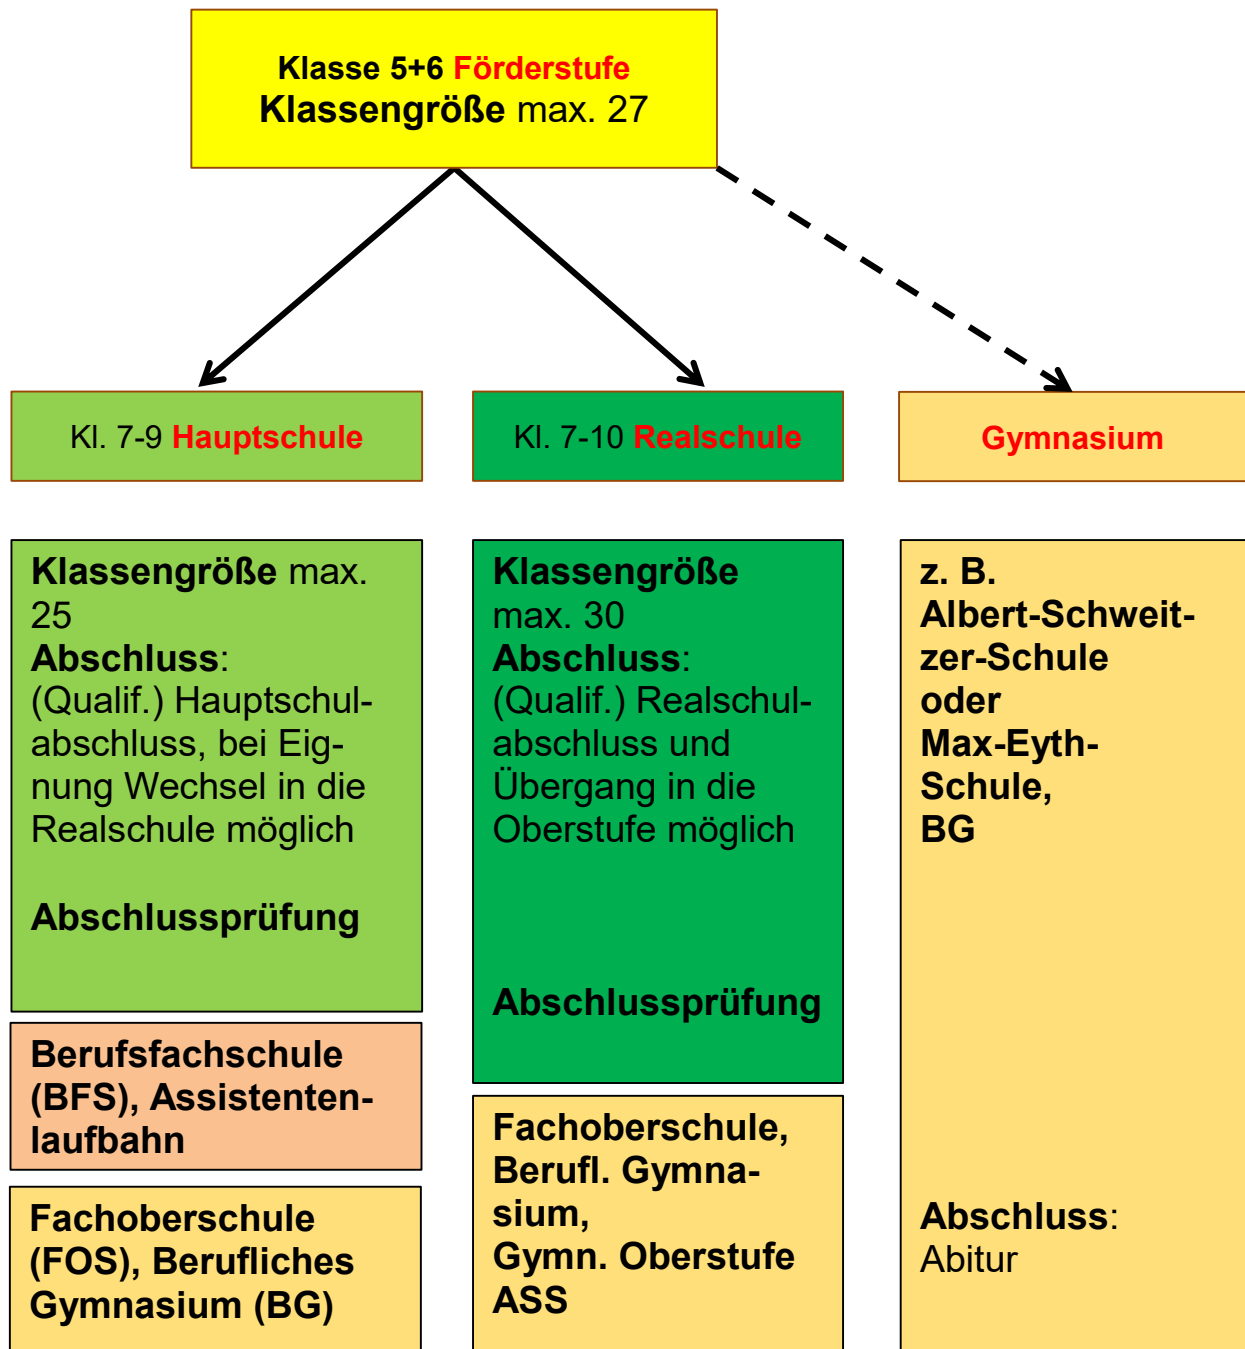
Klasse 5+6 Förderstufe
Klassengröße max. 27

Kl. 7-9 Hauptschule

Kl. 7-10 Realschule

Gymnasium

Klassengröße max. 25
Abschluss: (Qualif.) Hauptschulabschluss, bei Eignung Wechsel in die Realschule möglich

Abschlussprüfung

Berufsfachschule (BFS), Assistentenlaufbahn

Fachoberschule (FOS), Berufliches Gymnasium (BG)

Klassengröße max. 30
Abschluss: (Qualif.) Realschulabschluss und Übergang in die Oberstufe möglich

Abschlussprüfung

Fachoberschule, Berufl. Gymnasium, Gymn. Oberstufe ASS

z. B. Albert-Schweitzer-Schule oder Max-Eyth-Schule, BG

Abschluss: Abitur